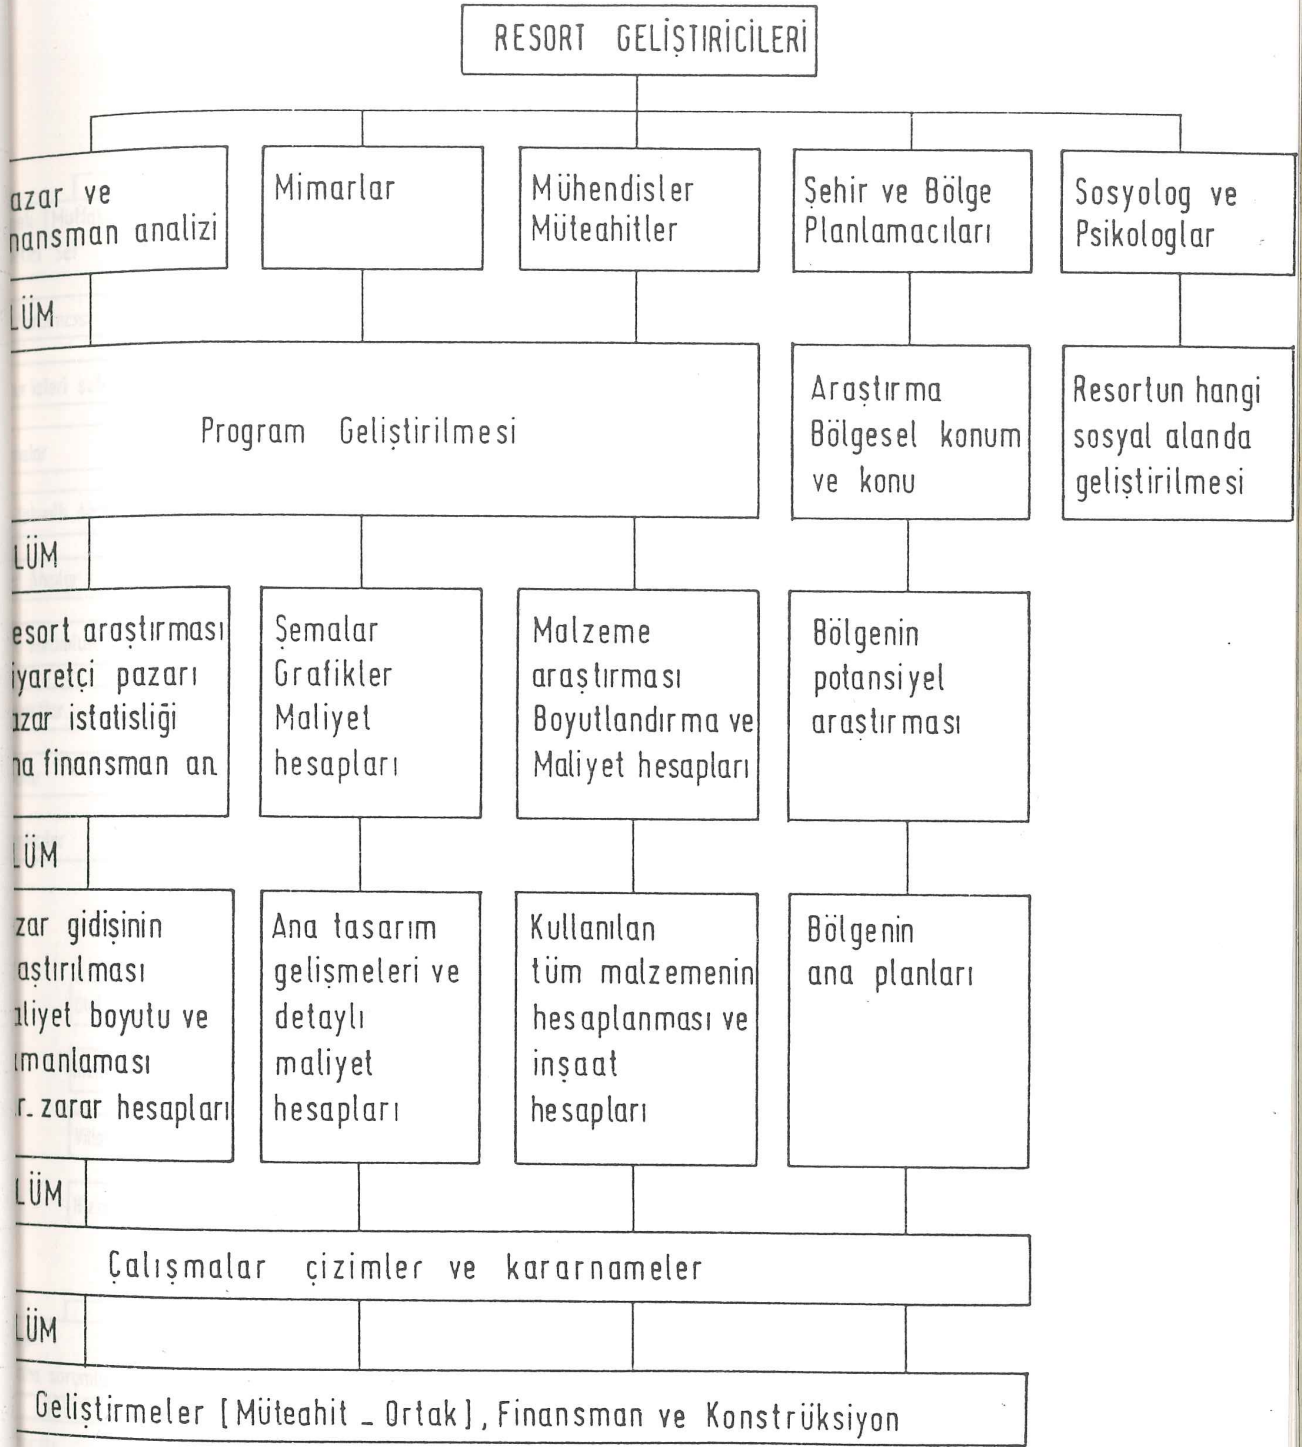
RESORT GELİŞTIRICILERİ

azar ve nansman analizi

Mimarlar

Mühendisler Müteahitler

Şehir ve Bölge Planlamacıları

Sosyolog ve Psikologlar

LÜM

Program Geliştirilmesi

Araştırma Bölgesel konum ve konu

Resortun hangi sosyal alanda geliştirilmesi

LÜM

esort araştırması iyaretçi pazarı ızar istatisliği na finansman an

Şemalar Grafikler Maliyet hesapları

Malzeme araştırması Boyutlandırma ve Maliyet hesapları

Bölgenin potansiyel araştırması

LÜM

zar gidişinin aştırılması aliyet boyutu ve ımanlaması r. zarar hesapları

Ana tasarım gelişmeleri ve detaylı maliyet hesapları

Kullanılan tüm malzemenin hesaplanması ve inşaat hesapları

Bölgenin ana planları

LÜM

Çalışmalar çizimler ve kararnameler

LÜM

Geliştirmeler [Müteahit _ Ortak], Finansman ve Konstrüksiyon